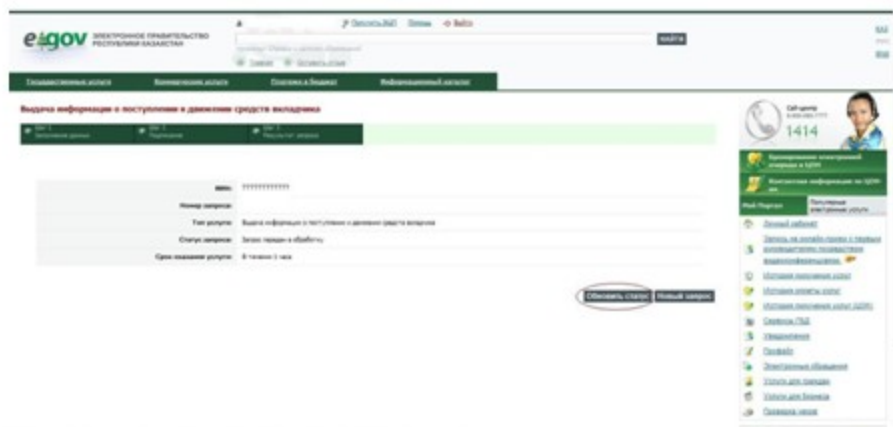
egov ЭЛЕКТРОННОЕ ПРАВИТЕЛЬСТВО РЕСПУБЛИКИ КАЗАХСТАН

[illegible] Помощь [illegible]

найти

Государственные услуги | Коммерческие услуги | Послание в бюджет | Информационный каталог

Выдача информации о поступлении и движении средств вкладчика

Шаг 1 Заполнение данных | Шаг 2 Подписание | Шаг 3 Результат запроса

| | |
|---|---|
| ИИН: | ?????????????? |
| Номер запроса: | |
| Тип услуги: | Выдача информации о поступлении и движении средств вкладчика |
| Статус запроса: | Запрос передан в обработку |
| Срок оказания услуги: | В течение 1 часа |

Обновить статус | Новый запрос

Call-центр
1414

Бронирование электронной очереди в ЦОН

Контактная информация по ЦОН

Мой Портал | Популярные электронные услуги

Личный кабинет
Запись на онлайн-прием к первым руководителям посредством видеоконференцсвязи
История получения услуг
История оплаты услуг
История получения услуг (ЦОН)
Сервисы ГБД
Уведомления
Профиль
Электронные обращения
Услуги для граждан
Услуги для бизнеса
Проверка чеков